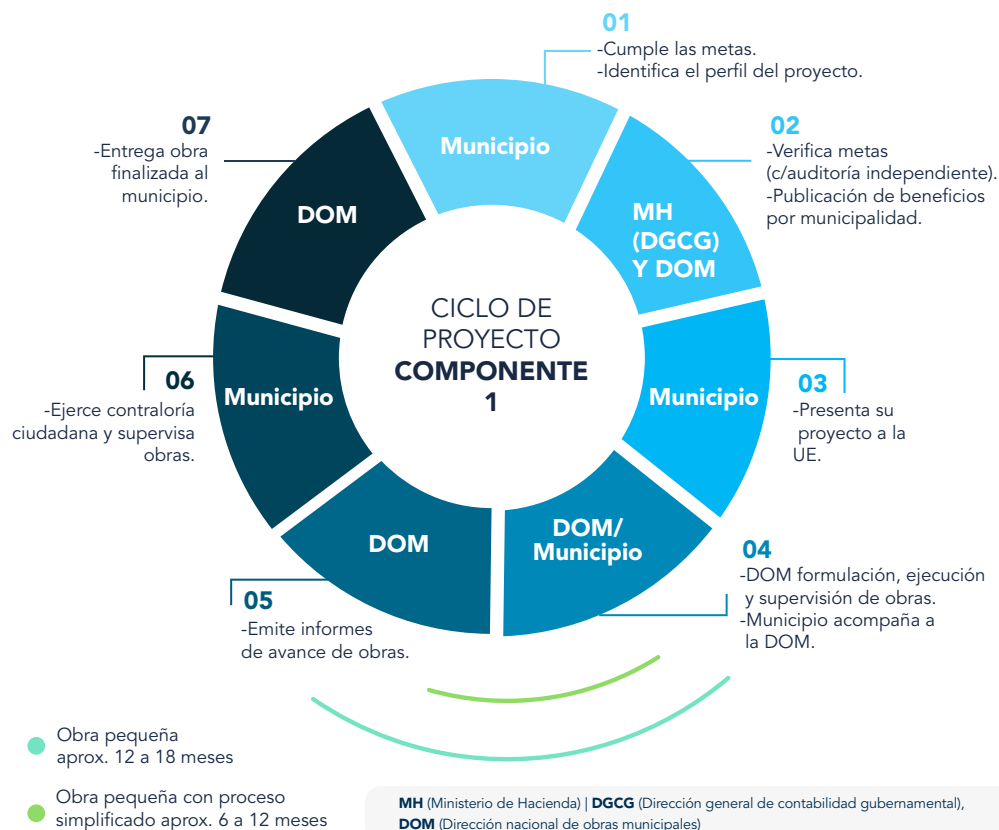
CICLO DE PROYECTO COMPONENTE 1

Municipio

01
-Cumple las metas.
-Identifica el perfil del proyecto.

MH (DGCG) Y DOM

02
-Verifica metas (c/auditoría independiente).
-Publicación de beneficios por municipalidad.

Municipio

03
-Presenta su proyecto a la UE.

DOM/ Municipio

04
-DOM formulación, ejecución y supervisión de obras.
-Municipio acompaña a la DOM.

DOM

05
-Emite informes de avance de obras.

Municipio

06
-Ejerce contraloría ciudadana y supervisa obras.

DOM

07
-Entrega obra finalizada al municipio.

Obra pequeña aprox. 12 a 18 meses

Obra pequeña con proceso simplificado aprox. 6 a 12 meses

MH (Ministerio de Hacienda) | DGCG (Dirección general de contabilidad gubernamental), DOM (Dirección nacional de obras municipales)